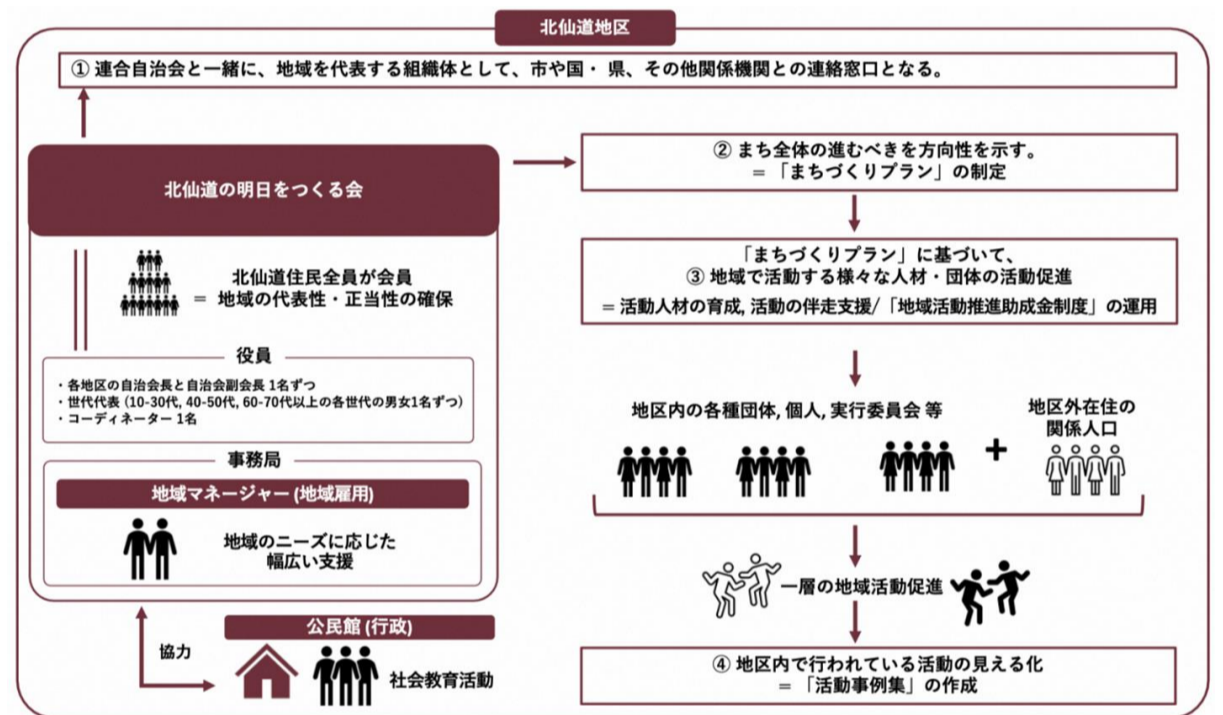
北仙道地区

① 連合自治会と一緒に、地域を代表する組織体として、市や国・県、その他関係機関との連絡窓口となる。

北仙道の明日をつくる会

北仙道住民全員が会員
= 地域の代表性・正当性の確保

役員

・各地区の自治会長と自治会副会長 1名ずつ
・世代代表（10-30代, 40-50代, 60-70代以上の各世代の男女1名ずつ）
・コーディネーター 1名

事務局

地域マネージャー (地域雇用)

地域のニーズに応じた幅広い支援

協力

公民館 (行政)

社会教育活動

② まち全体の進むべきを方向性を示す。
=「まちづくりプラン」の制定

「まちづくりプラン」に基づいて、
③ 地域で活動する様々な人材・団体の活動促進
= 活動人材の育成, 活動の伴走支援/「地域活動推進助成金制度」の運用

地区内の各種団体, 個人, 実行委員会 等

地区外在住の関係人口

一層の地域活動促進

④ 地区内で行われている活動の見える化
=「活動事例集」の作成